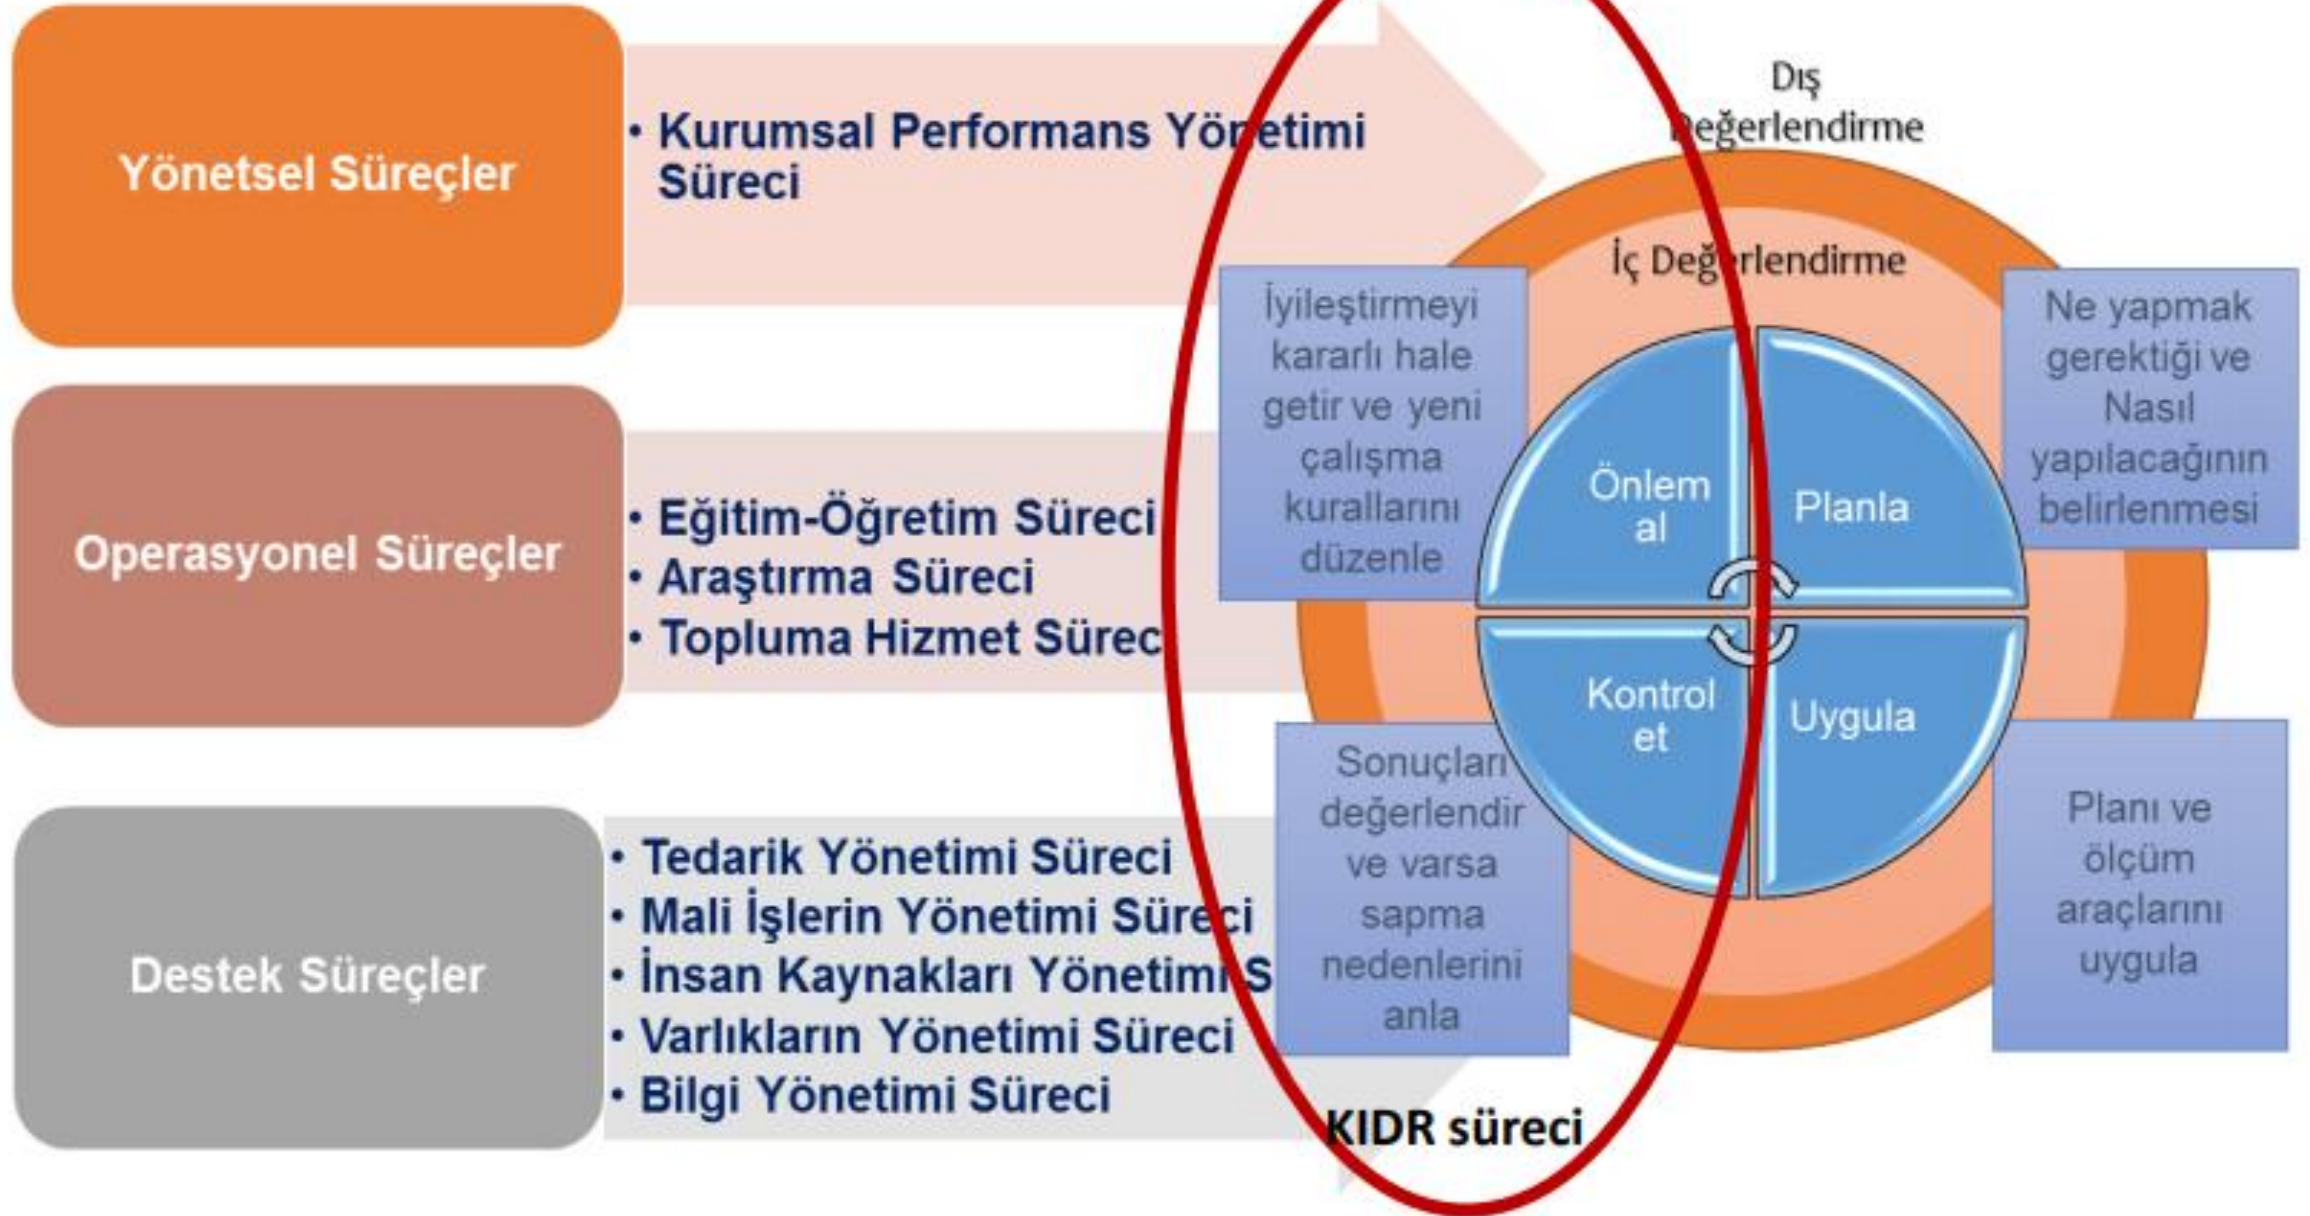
Yönetsel Süreçler

• Kurumsal Performans Yö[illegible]etimi Süreci

Operasyonel Süreçler

• Eğitim-Öğretim Süreci
• Araştırma Süreci
• Topluma Hizmet Sürec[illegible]

Destek Süreçler

• Tedarik Yönetimi Süreci
• Mali İşlerin Yönetimi Süre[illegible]i
• İnsan Kaynakları Yönetimi S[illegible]
• Varlıkların Yönetimi Süreci
• Bilgi Yönetimi Süreci

Dış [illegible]eğerlendirme

İç Değ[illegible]rlendirme

İyileştirmeyi kararlı hale getir ve yeni çalışma kurallarını düzenle

Ne yapmak gerektiği ve Nasıl yapılacağının belirlenmesi

Önlem al

Planla

Kontrol et

Uygula

Sonuçları değerlendir ve varsa sapma nedenlerini anla

Planı ve ölçüm araçlarını uygula

KIDR süreci